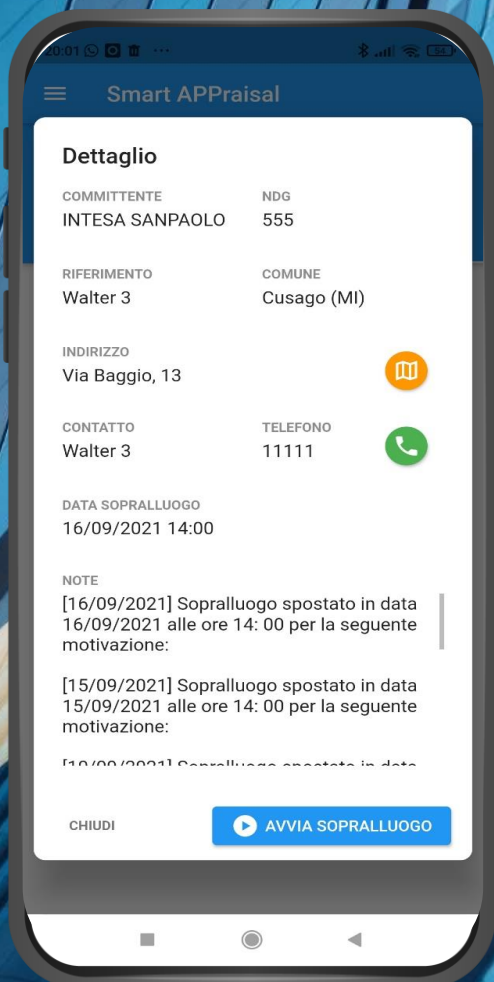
10:01 ...

Smart APPraisal

Dettaglio

COMMITTENTE
INTESA SANPAOLO

NDG
555

RIFERIMENTO
Walter 3

COMUNE
Cusago (MI)

INDIRIZZO
Via Baggio, 13

CONTATTO
Walter 3

TELEFONO
11111

DATA SOPRALLUOGO
16/09/2021 14:00

NOTE
[16/09/2021] Sopralluogo spostato in data 16/09/2021 alle ore 14: 00 per la seguente motivazione:

[15/09/2021] Sopralluogo spostato in data 15/09/2021 alle ore 14: 00 per la seguente motivazione:

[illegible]

CHIUDI

AVVIA SOPRALLUOGO